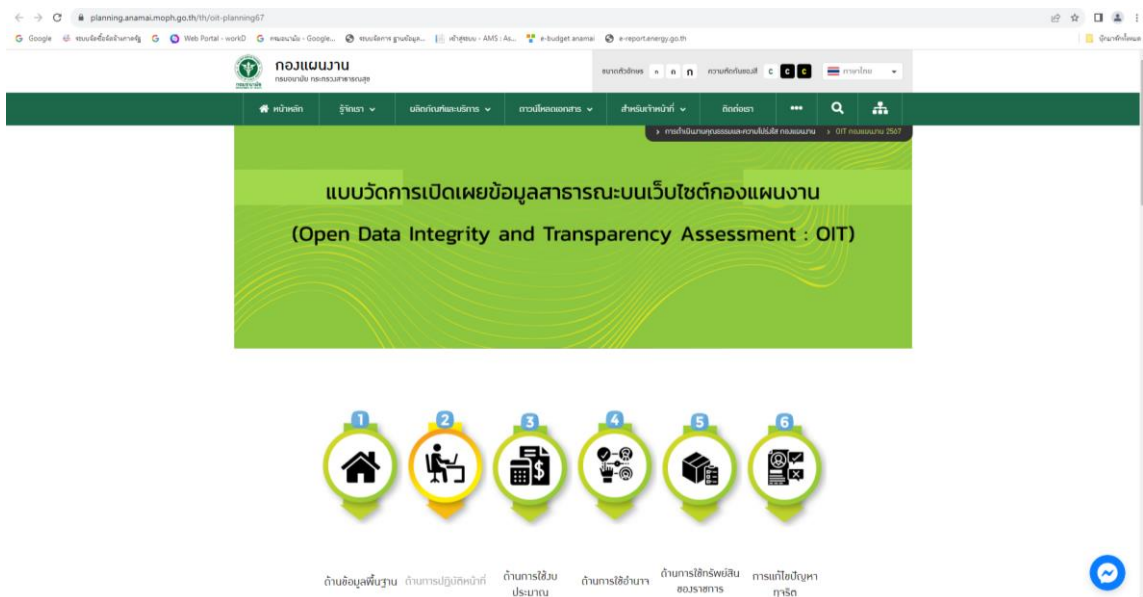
planning.anamai.moph.go.th/th/oit-planning67

Google ระบบจัดซื้อจัดจ้างภาครัฐ Web Portal - workD กรมอนามัย - Google... ระบบจัดการ ฐานข้อมูล... เข้าสู่ระบบ - AMS : As... e-budget anamai e-report.energy.go.th

บุ๊กมาร์กทั้งหมด

กองแผนงาน
กรมอนามัย กระทรวงสาธารณสุข

ขนาดตัวอักษร ก ก ก ความคิดกันของสี C C C ภาษาไทย

หน้าหลัก รู้จักเรา ผลิตภัณฑ์และบริการ ดาวน์โหลดเอกสาร สำหรับเจ้าหน้าที่ ติดต่อเรา

การดำเนินงานคุณธรรมและความโปร่งใส กองแผนงาน > OIT กองแผนงาน 2567

แบบวัดการเปิดเผยข้อมูลสาธารณะบนเว็บไซต์กองแผนงาน

(Open Data Integrity and Transparency Assessment : OIT)

1 2 3 4 5 6

ด้านข้อมูลพื้นฐาน ด้านการปฏิบัติหน้าที่ ด้านการใช้งบประมาณ ด้านการใช้อำนาจ ด้านการใช้ทรัพย์สินของราชการ การแก้ไขปัญหาการทุจริต